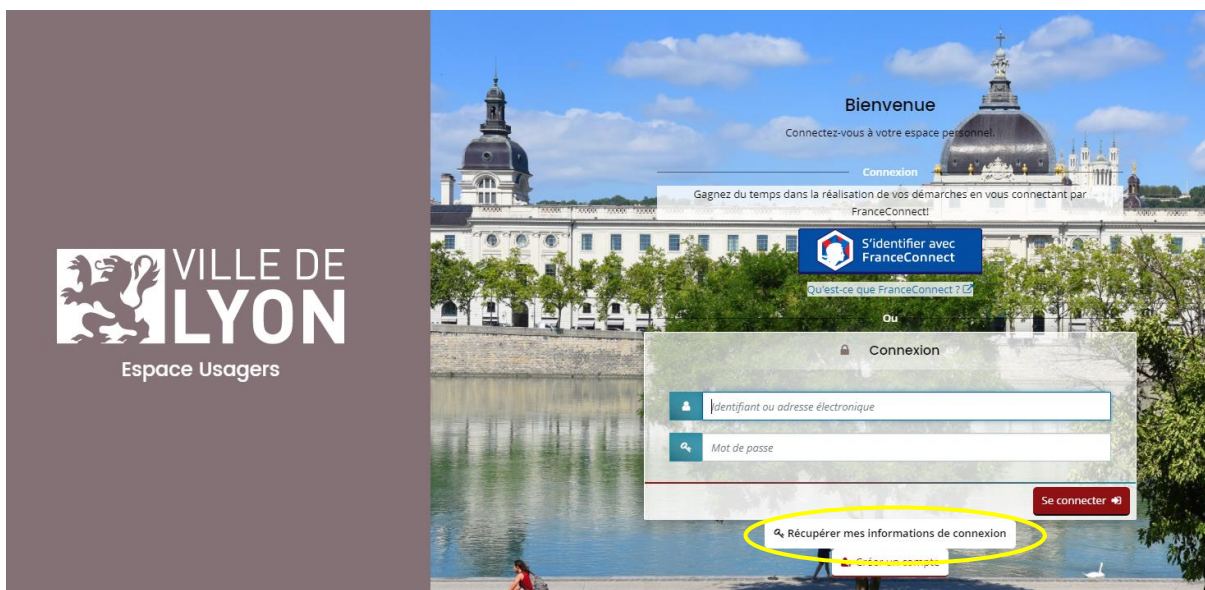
VILLE DE LYON

Espace Usagers

Bienvenue

Connectez-vous à votre espace personnel.

Connexion

Gagnez du temps dans la réalisation de vos démarches en vous connectant par FranceConnect!

S'identifier avec FranceConnect

Qu'est-ce que FranceConnect ?

Ou

Connexion

Identifiant ou adresse électronique

Mot de passe

Se connecter

Récupérer mes informations de connexion

Créer un compte